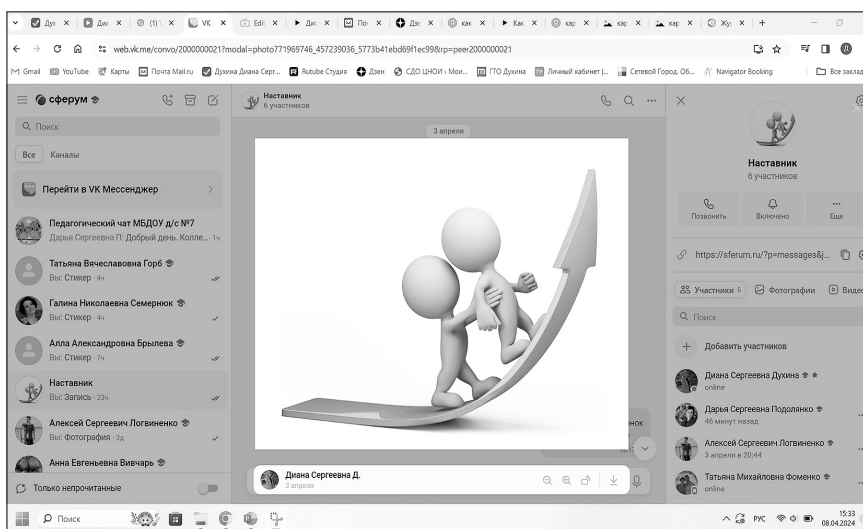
web.vk.me/convo/2000000021?modal=photo771969746_457239036_5773b41ebd69f1ec99&rp=peer2000000021

M Gmail YouTube Карты Почта Mail.ru Духина Диана Серг... Rutube Студия Дзен СДО ЦНОИ › Мои... ГТО Духина Личный кабинет |... Сетевой Город. Об... Navigator Booking Все закладки

сферум

Поиск

Все Каналы

Перейти в VK Мессенджер

Педагогический чат МБДОУ д/с №7
Дарья Сергеевна П: Добрый день. Колле... 1ч

Татьяна Вячеславовна Горб
Вы: Стикер · 4ч

Галина Николаевна Семернюк
Вы: Стикер · 4ч

Алла Александровна Брылева
Вы: Стикер · 7ч

Наставник
Вы: Запись · 23ч

Алексей Сергеевич Логвиненко
Вы: Фотография · 3д

Анна Евгеньевна Вивчарь

Только непрочитанные

Наставник
6 участников

3 апреля

Диана Сергеевна Д.
3 апреля

Наставник
6 участников

Позвонить Включено Еще

https://sferum.ru/?p=messages&j...

Участники 6 Фотографии Видео

Поиск

Добавить участников

Диана Сергеевна Духина
online

Дарья Сергеевна Подоляко
46 минут назад

Алексей Сергеевич Логвиненко
3 апреля в 20:44

Татьяна Михайловна Фоменко
online

Поиск

РУС 15:33 08.04.2024